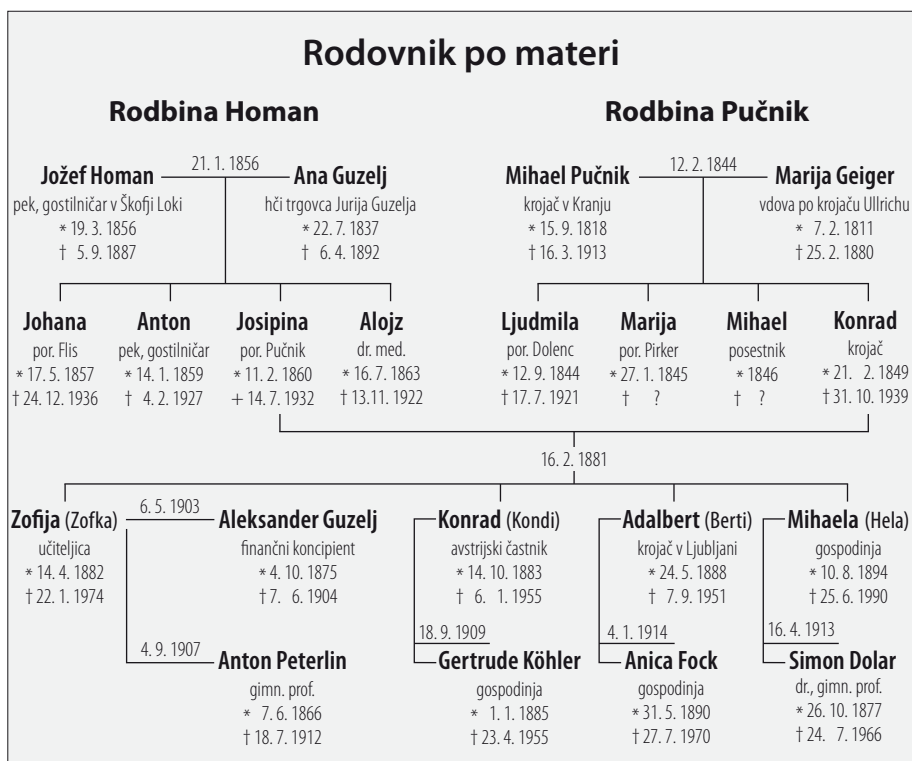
Rodovnik po materi

Rodbina Homan

Jožef Homan
pek, gostilničar v Škofji Loki
* 19. 3. 1856
† 5. 9. 1887

21. 1. 1856

Ana Guzelj
hči trgovca Jurija Guzelja
* 22. 7. 1837
† 6. 4. 1892

Rodbina Pučnik

Mihael Pučnik
krojač v Kranju
* 15. 9. 1818
† 16. 3. 1913

12. 2. 1844

Marija Geiger
vdova po krojaču Ullrichu
* 7. 2. 1811
† 25. 2. 1880

Johana
por. Flis
* 17. 5. 1857
† 24. 12. 1936

Anton
pek, gostilničar
* 14. 1. 1859
† 4. 2. 1927

Josipina
por. Pučnik
* 11. 2. 1860
+ 14. 7. 1932

Alojz
dr. med.
* 16. 7. 1863
† 13.11. 1922

Ljudmila
por. Dolenc
* 12. 9. 1844
† 17. 7. 1921

Marija
por. Pirker
* 27. 1. 1845
† ?

Mihael
posestnik
* 1846
† ?

Konrad
krojač
* 21. 2. 1849
† 31. 10. 1939

16. 2. 1881

Zofija (Zofka)
učiteljica
* 14. 4. 1882
† 22. 1. 1974

6. 5. 1903

Aleksander Guzelj
finančni koncipient
* 4. 10. 1875
† 7. 6. 1904

4. 9. 1907

Anton Peterlin
gimn. prof.
* 7. 6. 1866
† 18. 7. 1912

Konrad (Kondi)
avstrijski častnik
* 14. 10. 1883
† 6. 1. 1955

18. 9. 1909

Gertrude Köhler
gospodinja
* 1. 1. 1885
† 23. 4. 1955

Adalbert (Berti)
krojač v Ljubljani
* 24. 5. 1888
† 7. 9. 1951

4. 1. 1914

Anica Fock
gospodinja
* 31. 5. 1890
† 27. 7. 1970

Mihaela (Hela)
gospodinja
* 10. 8. 1894
† 25. 6. 1990

16. 4. 1913

Simon Dolar
dr., gimn. prof.
* 26. 10. 1877
† 24. 7. 1966